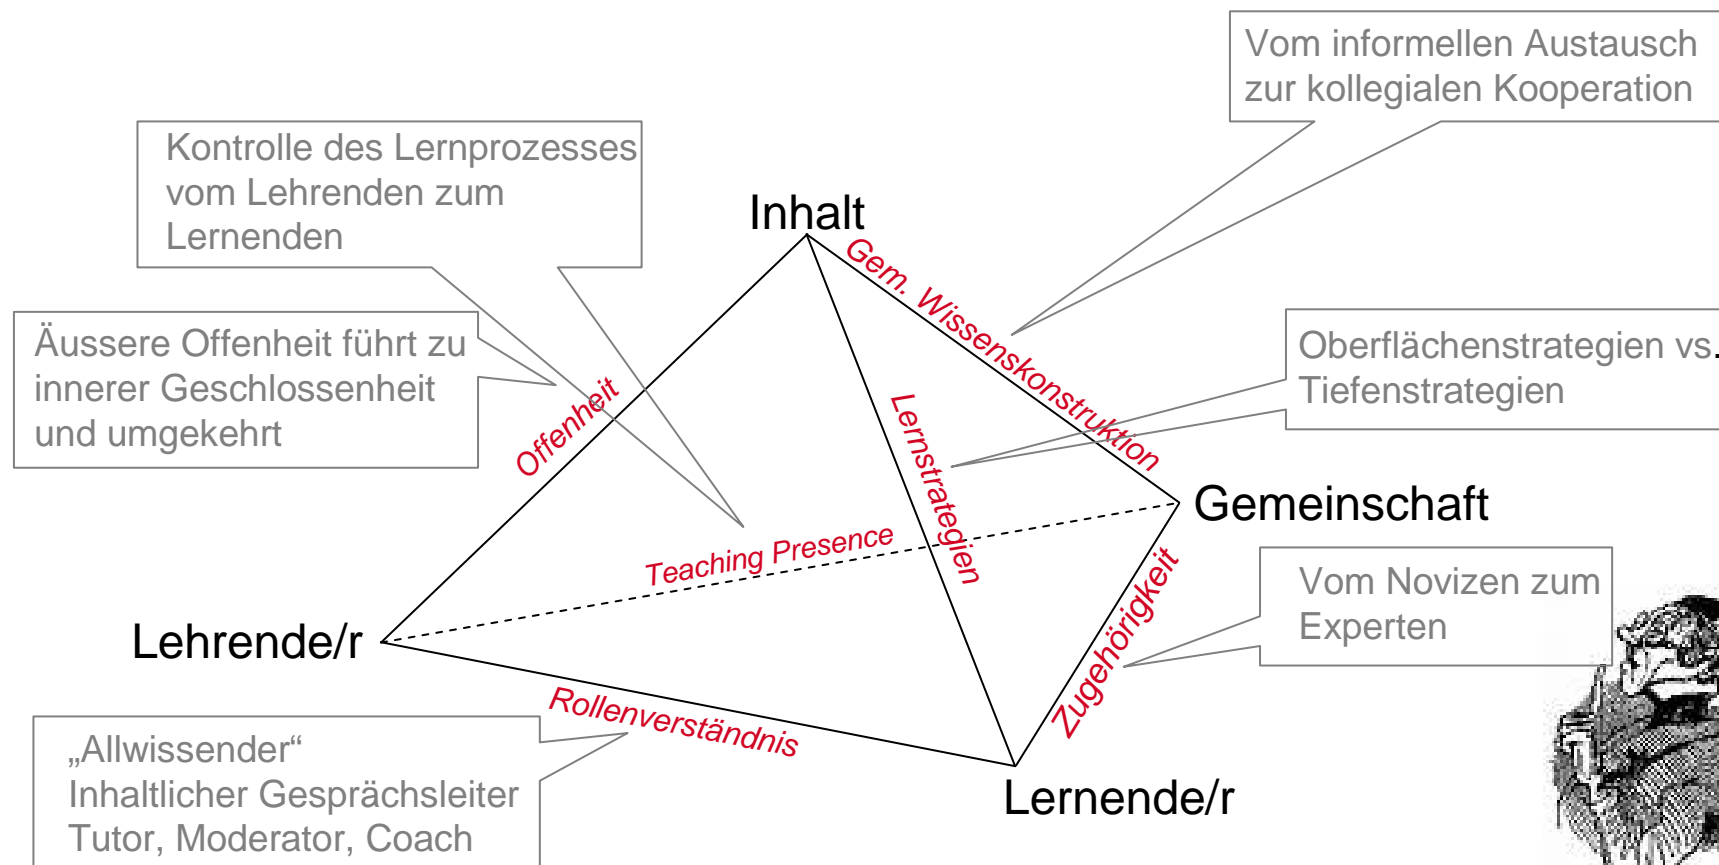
Vom informellen Austausch zur kollegialen Kooperation

Kontrolle des Lernprozesses vom Lehrenden zum Lernenden

Inhalt

Gem. Wissenskonstruktion

Äussere Offenheit führt zu innerer Geschlossenheit und umgekehrt

Oberflächenstrategien vs. Tiefenstrategien

Offenheit

Lernstrategien

Gemeinschaft

Teaching Presence

Zugehörigkeit

Vom Novizen zum Experten

Lehrende/r

Rollenverständnis

„Allwissender“
Inhaltlicher Gesprächsleiter
Tutor, Moderator, Coach

Lernende/r